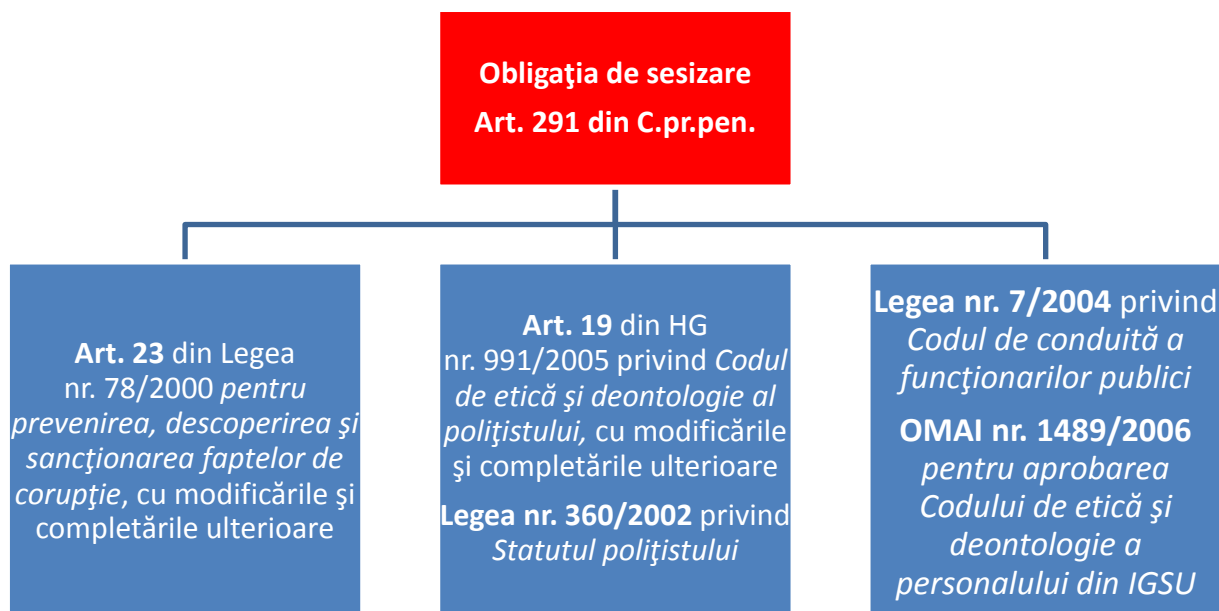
Obligaţia de sesizare
Art. 291 din C.pr.pen.

Art. 23 din Legea nr. 78/2000 pentru prevenirea, descoperirea şi sancţionarea faptelor de corupţie, cu modificările şi completările ulterioare

Art. 19 din HG nr. 991/2005 privind Codul de etică şi deontologie al poliţistului, cu modificările şi completările ulterioare

Legea nr. 360/2002 privind Statutul poliţistului

Legea nr. 7/2004 privind Codul de conduită a funcţionarilor publici

OMAI nr. 1489/2006 pentru aprobarea Codului de etică şi deontologie a personalului din IGSU